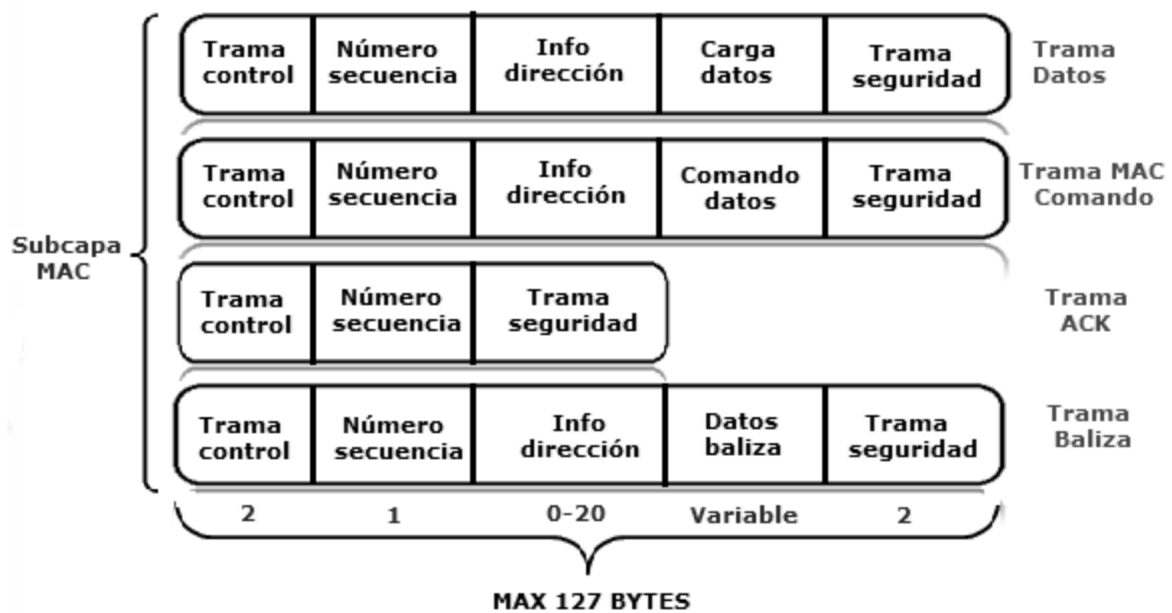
Subcapa MAC

| Trama control | Número secuencia | Info dirección | Carga datos | Trama seguridad |
|---|---|---|---|---|

Trama Datos

| Trama control | Número secuencia | Info dirección | Comando datos | Trama seguridad |
|---|---|---|---|---|

Trama MAC Comando

| Trama control | Número secuencia | Trama seguridad |
|---|---|---|

Trama ACK

| Trama control | Número secuencia | Info dirección | Datos baliza | Trama seguridad |
|---|---|---|---|---|

Trama Baliza

| 2 | 1 | 0-20 | Variable | 2 |
|---|---|---|---|---|

MAX 127 BYTES